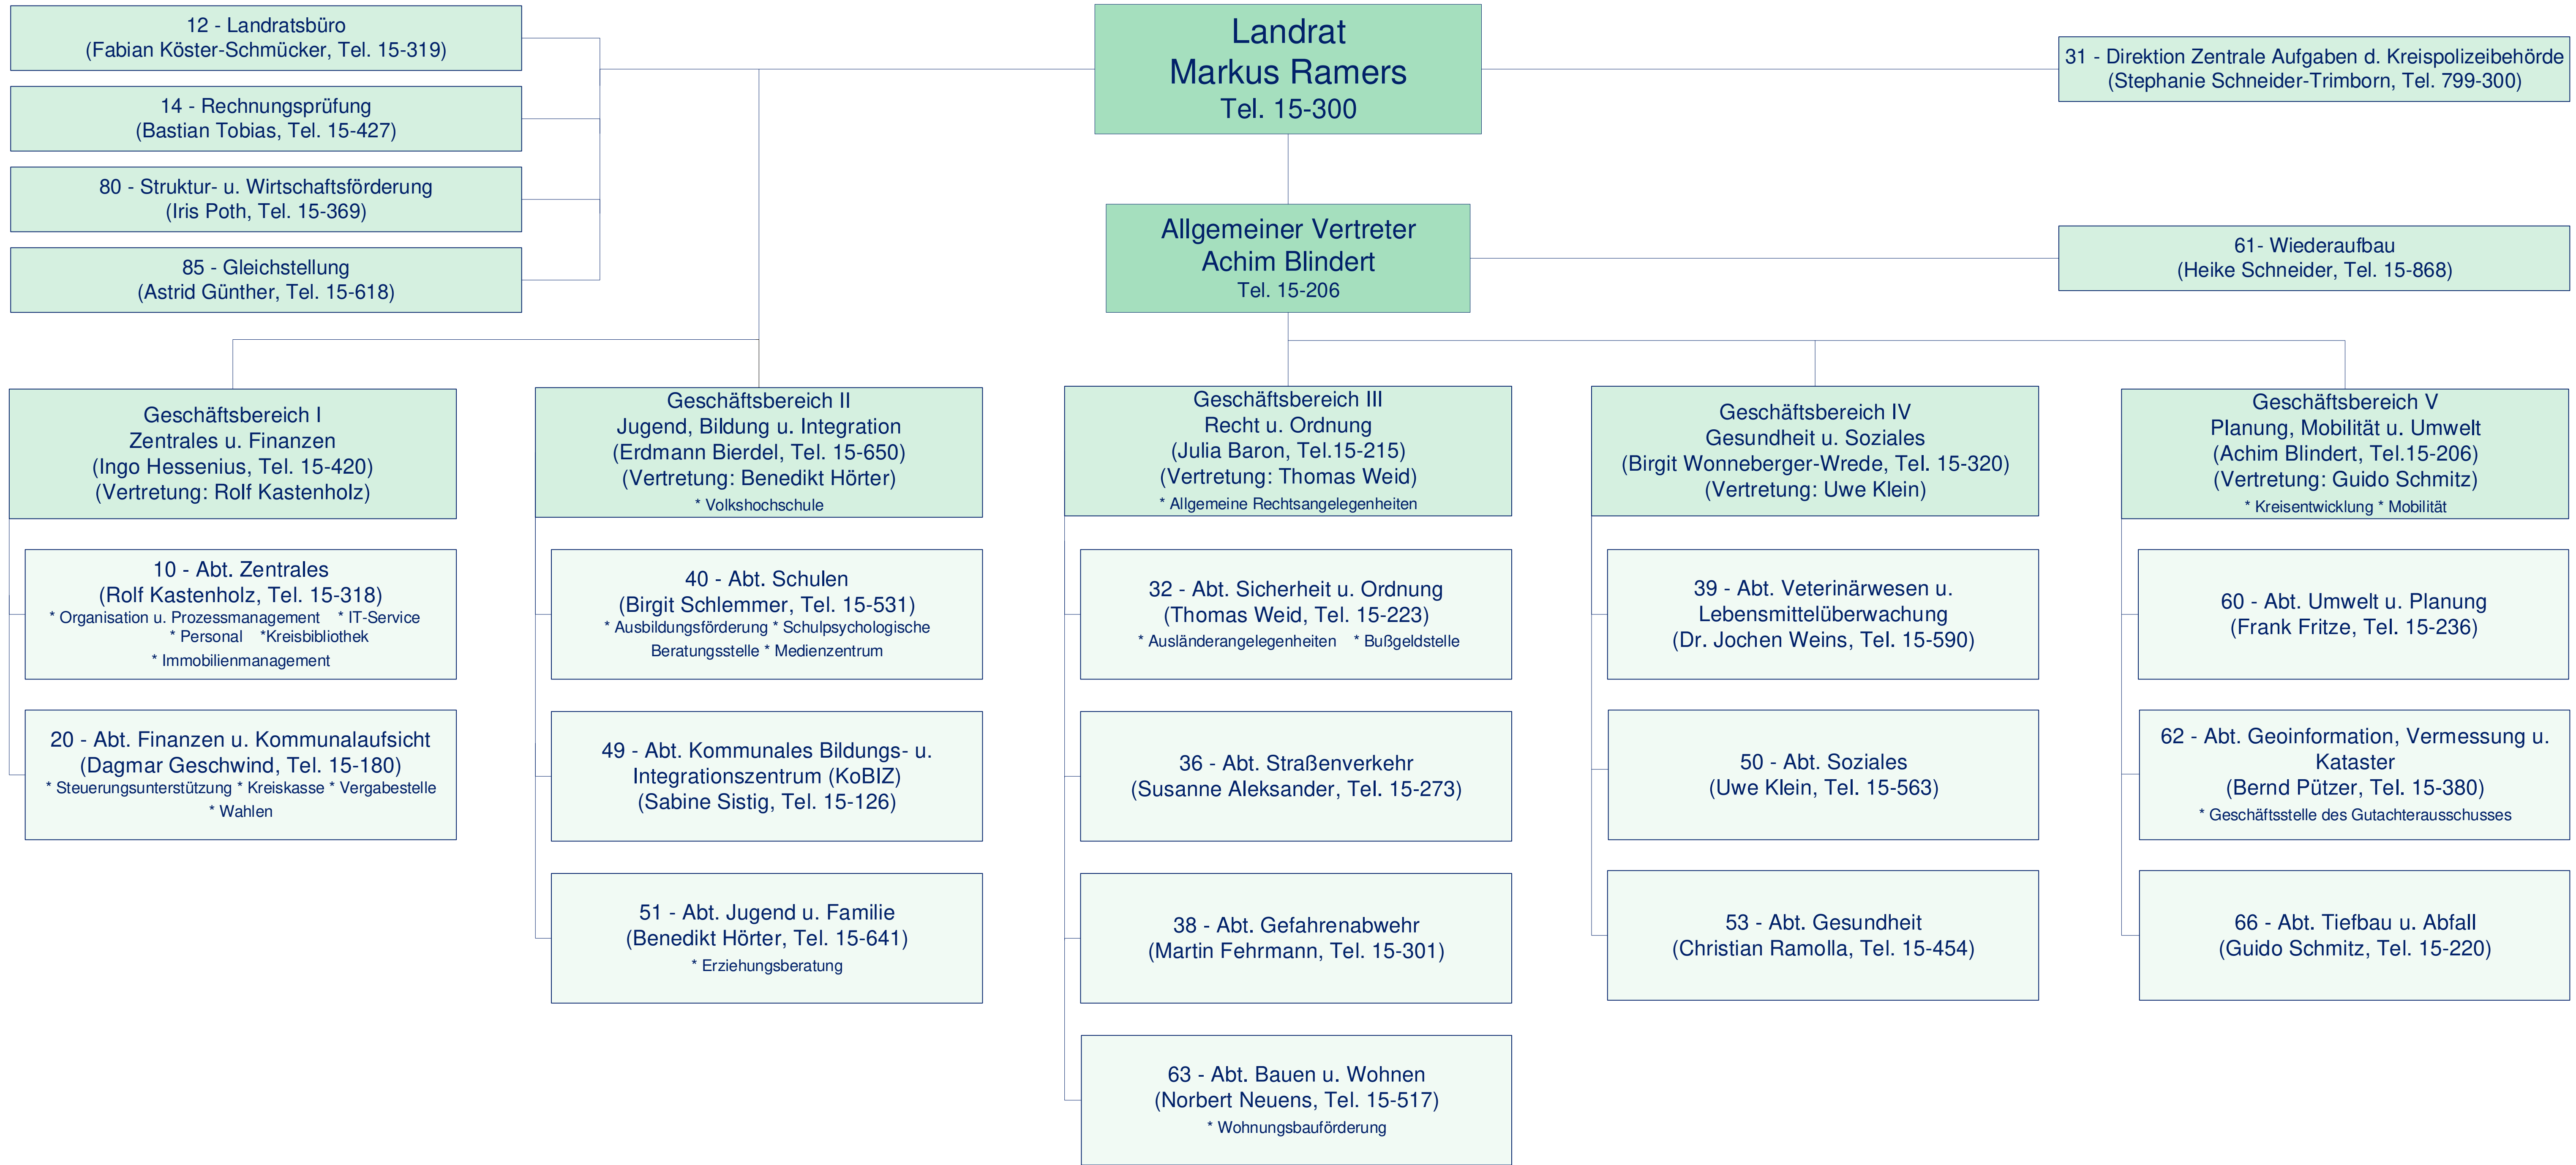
Landrat
Markus Ramers
Tel. 15-300

12 - Landratsbüro
(Fabian Köster-Schmücker, Tel. 15-319)

14 - Rechnungsprüfung
(Bastian Tobias, Tel. 15-427)

80 - Struktur- u. Wirtschaftsförderung
(Iris Poth, Tel. 15-369)

85 - Gleichstellung
(Astrid Günther, Tel. 15-618)

31 - Direktion Zentrale Aufgaben d. Kreispolizeibehörde
(Stephanie Schneider-Trimborn, Tel. 799-300)

Allgemeiner Vertreter
Achim Blindert
Tel. 15-206

61- Wiederaufbau
(Heike Schneider, Tel. 15-868)

Geschäftsbereich I
Zentrales u. Finanzen
(Ingo Hessenius, Tel. 15-420)
(Vertretung: Rolf Kastenholz)

10 - Abt. Zentrales
(Rolf Kastenholz, Tel. 15-318)
* Organisation u. Prozessmanagement * IT-Service
* Personal *Kreisbibliothek
* Immobilienmanagement

20 - Abt. Finanzen u. Kommunalaufsicht
(Dagmar Geschwind, Tel. 15-180)
* Steuerungsunterstützung * Kreiskasse * Vergabestelle
* Wahlen

Geschäftsbereich II
Jugend, Bildung u. Integration
(Erdmann Bierdel, Tel. 15-650)
(Vertretung: Benedikt Hörter)
* Volkshochschule

40 - Abt. Schulen
(Birgit Schlemmer, Tel. 15-531)
* Ausbildungsförderung * Schulpsychologische Beratungsstelle * Medienzentrum

49 - Abt. Kommunales Bildungs- u. Integrationszentrum (KoBIZ)
(Sabine Sistig, Tel. 15-126)

51 - Abt. Jugend u. Familie
(Benedikt Hörter, Tel. 15-641)
* Erziehungsberatung

Geschäftsbereich III
Recht u. Ordnung
(Julia Baron, Tel.15-215)
(Vertretung: Thomas Weid)
* Allgemeine Rechtsangelegenheiten

32 - Abt. Sicherheit u. Ordnung
(Thomas Weid, Tel. 15-223)
* Ausländerangelegenheiten * Bußgeldstelle

36 - Abt. Straßenverkehr
(Susanne Aleksander, Tel. 15-273)

38 - Abt. Gefahrenabwehr
(Martin Fehrmann, Tel. 15-301)

63 - Abt. Bauen u. Wohnen
(Norbert Neuens, Tel. 15-517)
* Wohnungsbauförderung

Geschäftsbereich IV
Gesundheit u. Soziales
(Birgit Wonneberger-Wrede, Tel. 15-320)
(Vertretung: Uwe Klein)

39 - Abt. Veterinärwesen u. Lebensmittelüberwachung
(Dr. Jochen Weins, Tel. 15-590)

50 - Abt. Soziales
(Uwe Klein, Tel. 15-563)

53 - Abt. Gesundheit
(Christian Ramolla, Tel. 15-454)

Geschäftsbereich V
Planung, Mobilität u. Umwelt
(Achim Blindert, Tel.15-206)
(Vertretung: Guido Schmitz)
* Kreisentwicklung * Mobilität

60 - Abt. Umwelt u. Planung
(Frank Fritze, Tel. 15-236)

62 - Abt. Geoinformation, Vermessung u. Kataster
(Bernd Pützer, Tel. 15-380)
* Geschäftsstelle des Gutachterausschusses

66 - Abt. Tiefbau u. Abfall
(Guido Schmitz, Tel. 15-220)